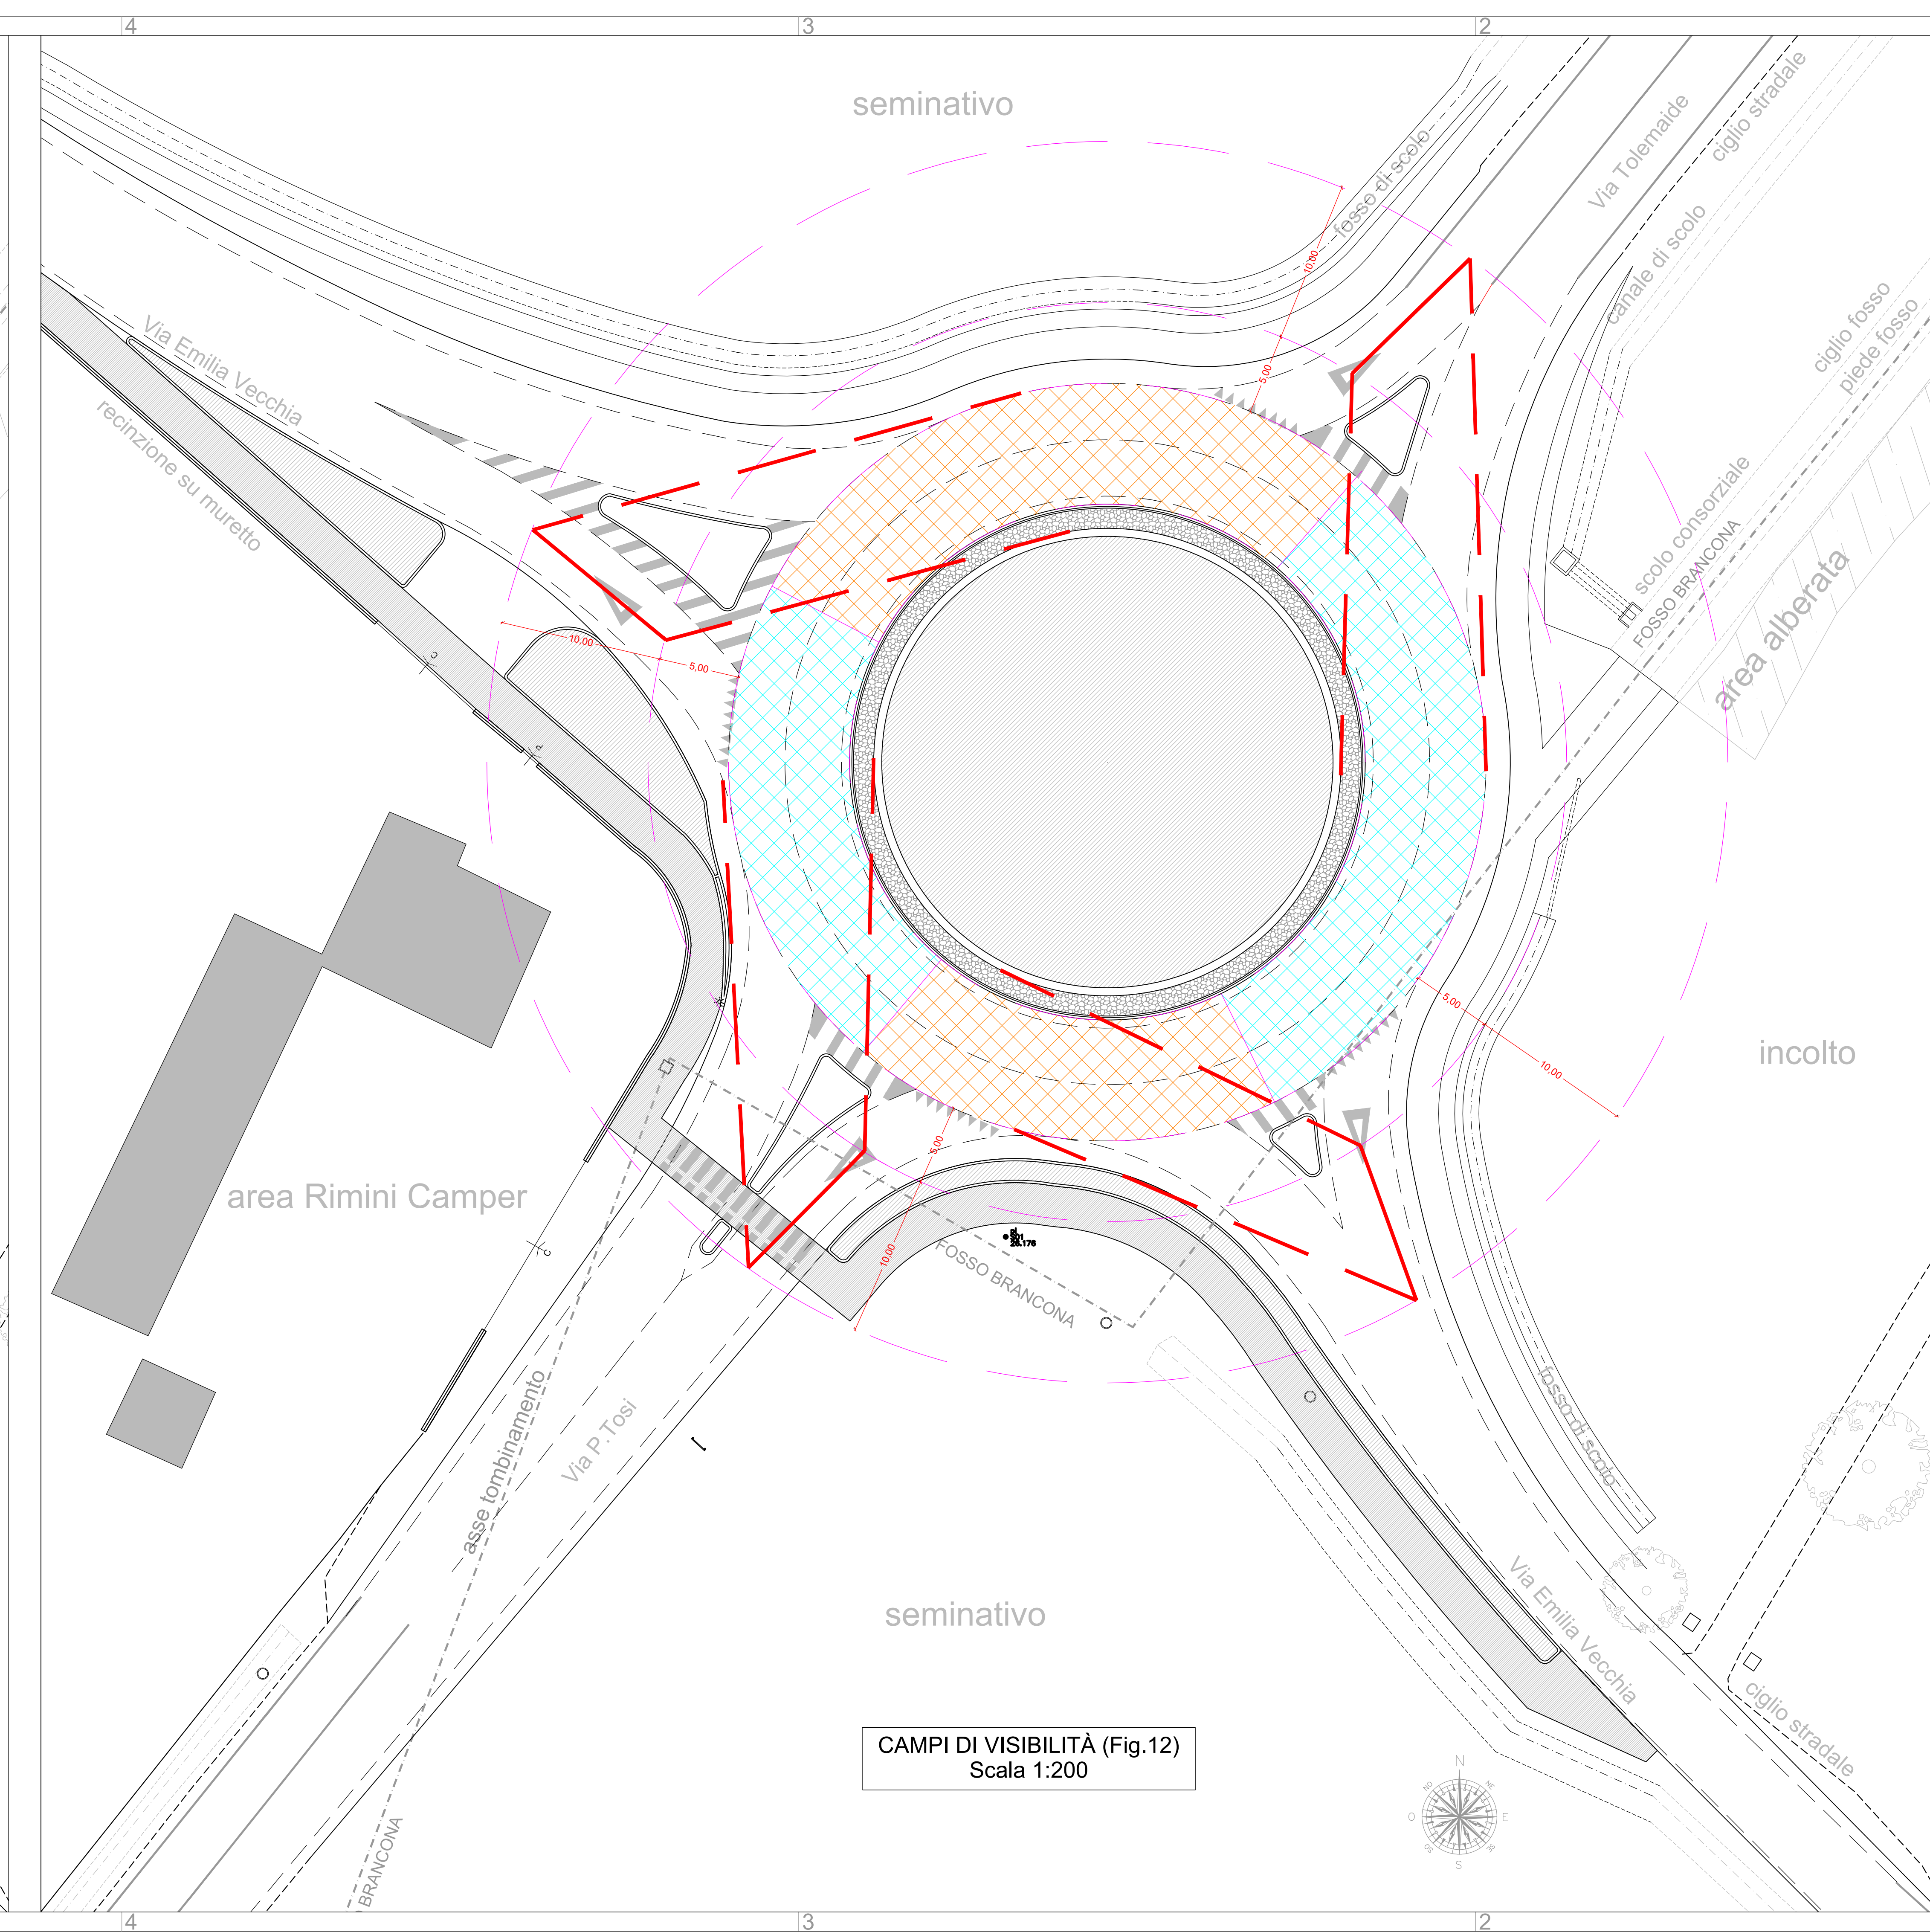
4
3
2

seminativo

fosso di scolo

Via Tolemaide

ciglio stradale

canale di scolo

ciglio fosso

piede fosso

Via Emilia Vecchia

recinzione su muretto

10,00

5,00

scolo consorziale

FOSSO BRANCONA

area alberata

10,00

5,00

incolto

area Rimini Camper

5,00

10,00

5,00

10,00

FOSSO BRANCONA

asse tombinamento

Via P.Tosi

fosso di scolo

seminativo

Via Emilia Vecchia

ciglio stradale

CAMPI DI VISIBILITÀ (Fig.12)
Scala 1:200

N
NE
E
S
O
NO

BRANCONA

4
3
2